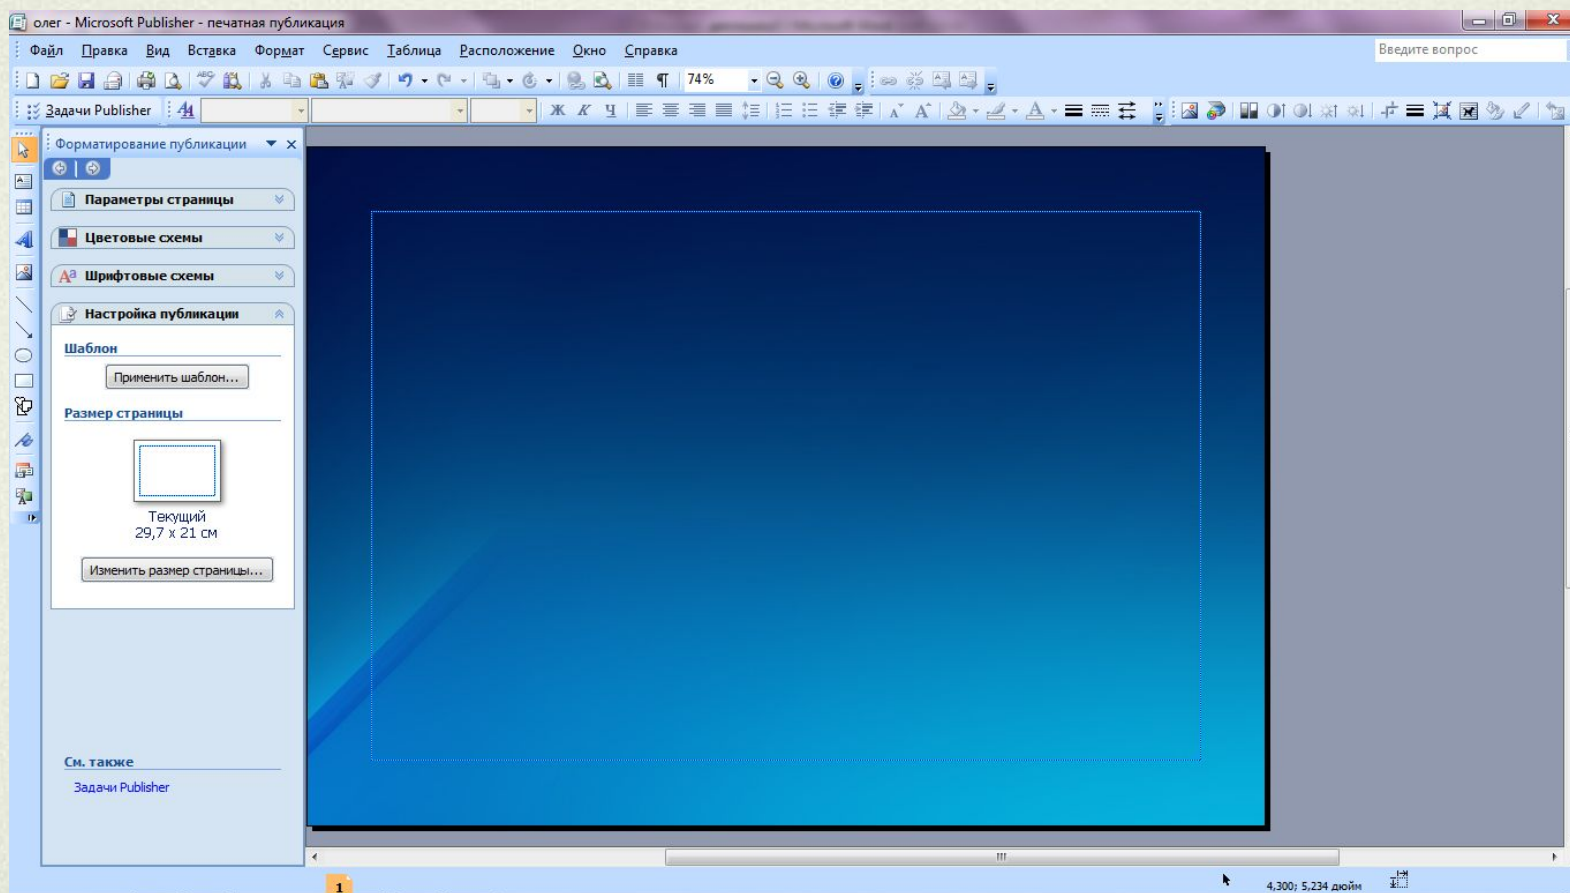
олег - Microsoft Publisher - печатная публикация

Файл Правка Вид Вставка Формат Сервис Таблица Расположение Окно Справка

Введите вопрос

74%

Задачи Publisher

Ж К Ч

Форматирование публикации

Параметры страницы

Цветовые схемы

Шрифтовые схемы

Настройка публикации

Шаблон

Применить шаблон...

Размер страницы

Текущий
29,7 x 21 см

Изменить размер страницы...

См. также

Задачи Publisher

1

4,300; 5,234 дюйм